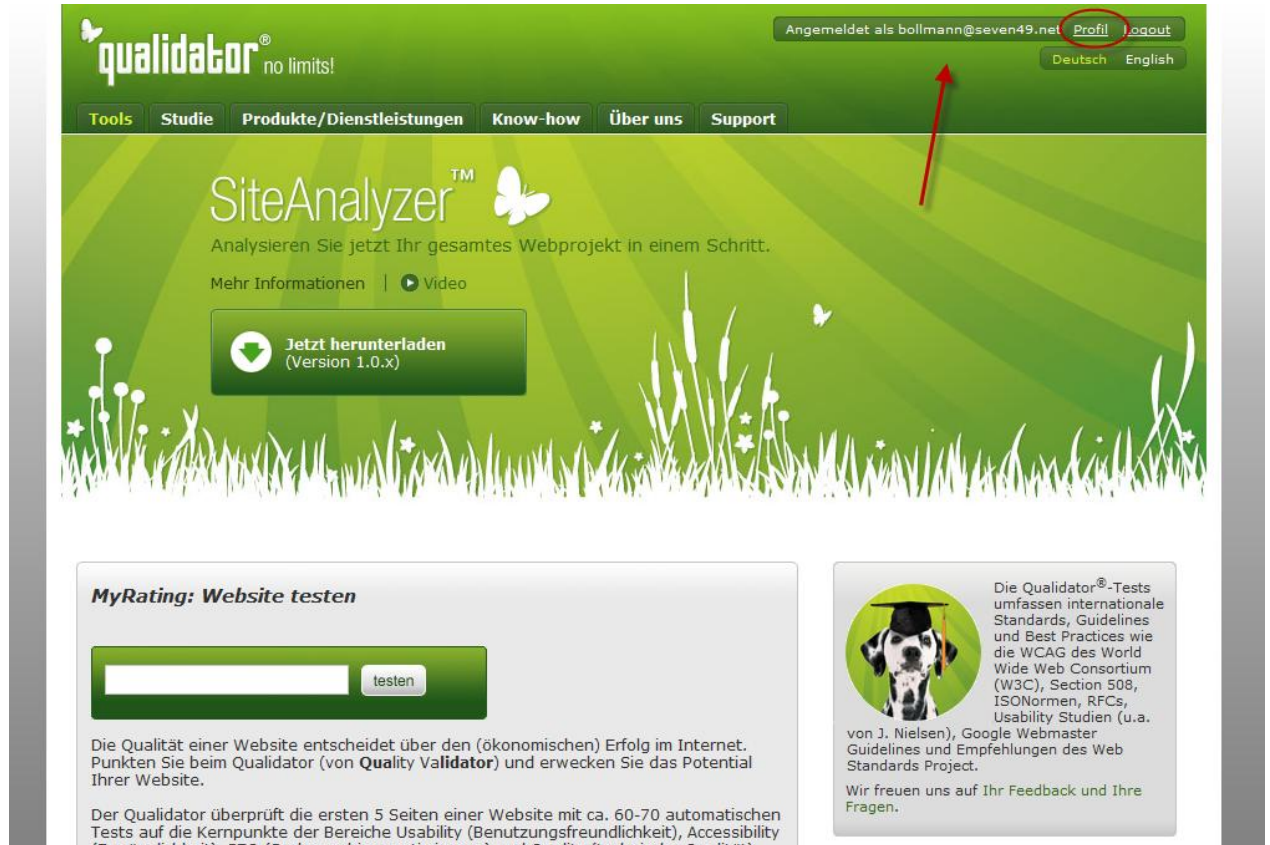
qualidator® no limits!

Angemeldet als bollmann@seven49.net Profil Logout

Deutsch English

Tools Studie Produkte/Dienstleistungen Know-how Über uns Support

SiteAnalyzer™

Analysieren Sie jetzt Ihr gesamtes Webprojekt in einem Schritt.

Mehr Informationen | Video

Jetzt herunterladen (Version 1.0.x)

MyRating: Website testen

testen

Die Qualität einer Website entscheidet über den (ökonomischen) Erfolg im Internet. Punkten Sie beim Qualidator (von Quality Validator) und erwecken Sie das Potential Ihrer Website.

Der Qualidator überprüft die ersten 5 Seiten einer Website mit ca. 60-70 automatischen Tests auf die Kernpunkte der Bereiche Usability (Benutzungsfreundlichkeit), Accessibility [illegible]

Die Qualidator®-Tests umfassen internationale Standards, Guidelines und Best Practices wie die WCAG des World Wide Web Consortium (W3C), Section 508, ISONormen, RFCs, Usability Studien (u.a. von J. Nielsen), Google Webmaster Guidelines und Empfehlungen des Web Standards Project.

Wir freuen uns auf Ihr Feedback und Ihre Fragen.